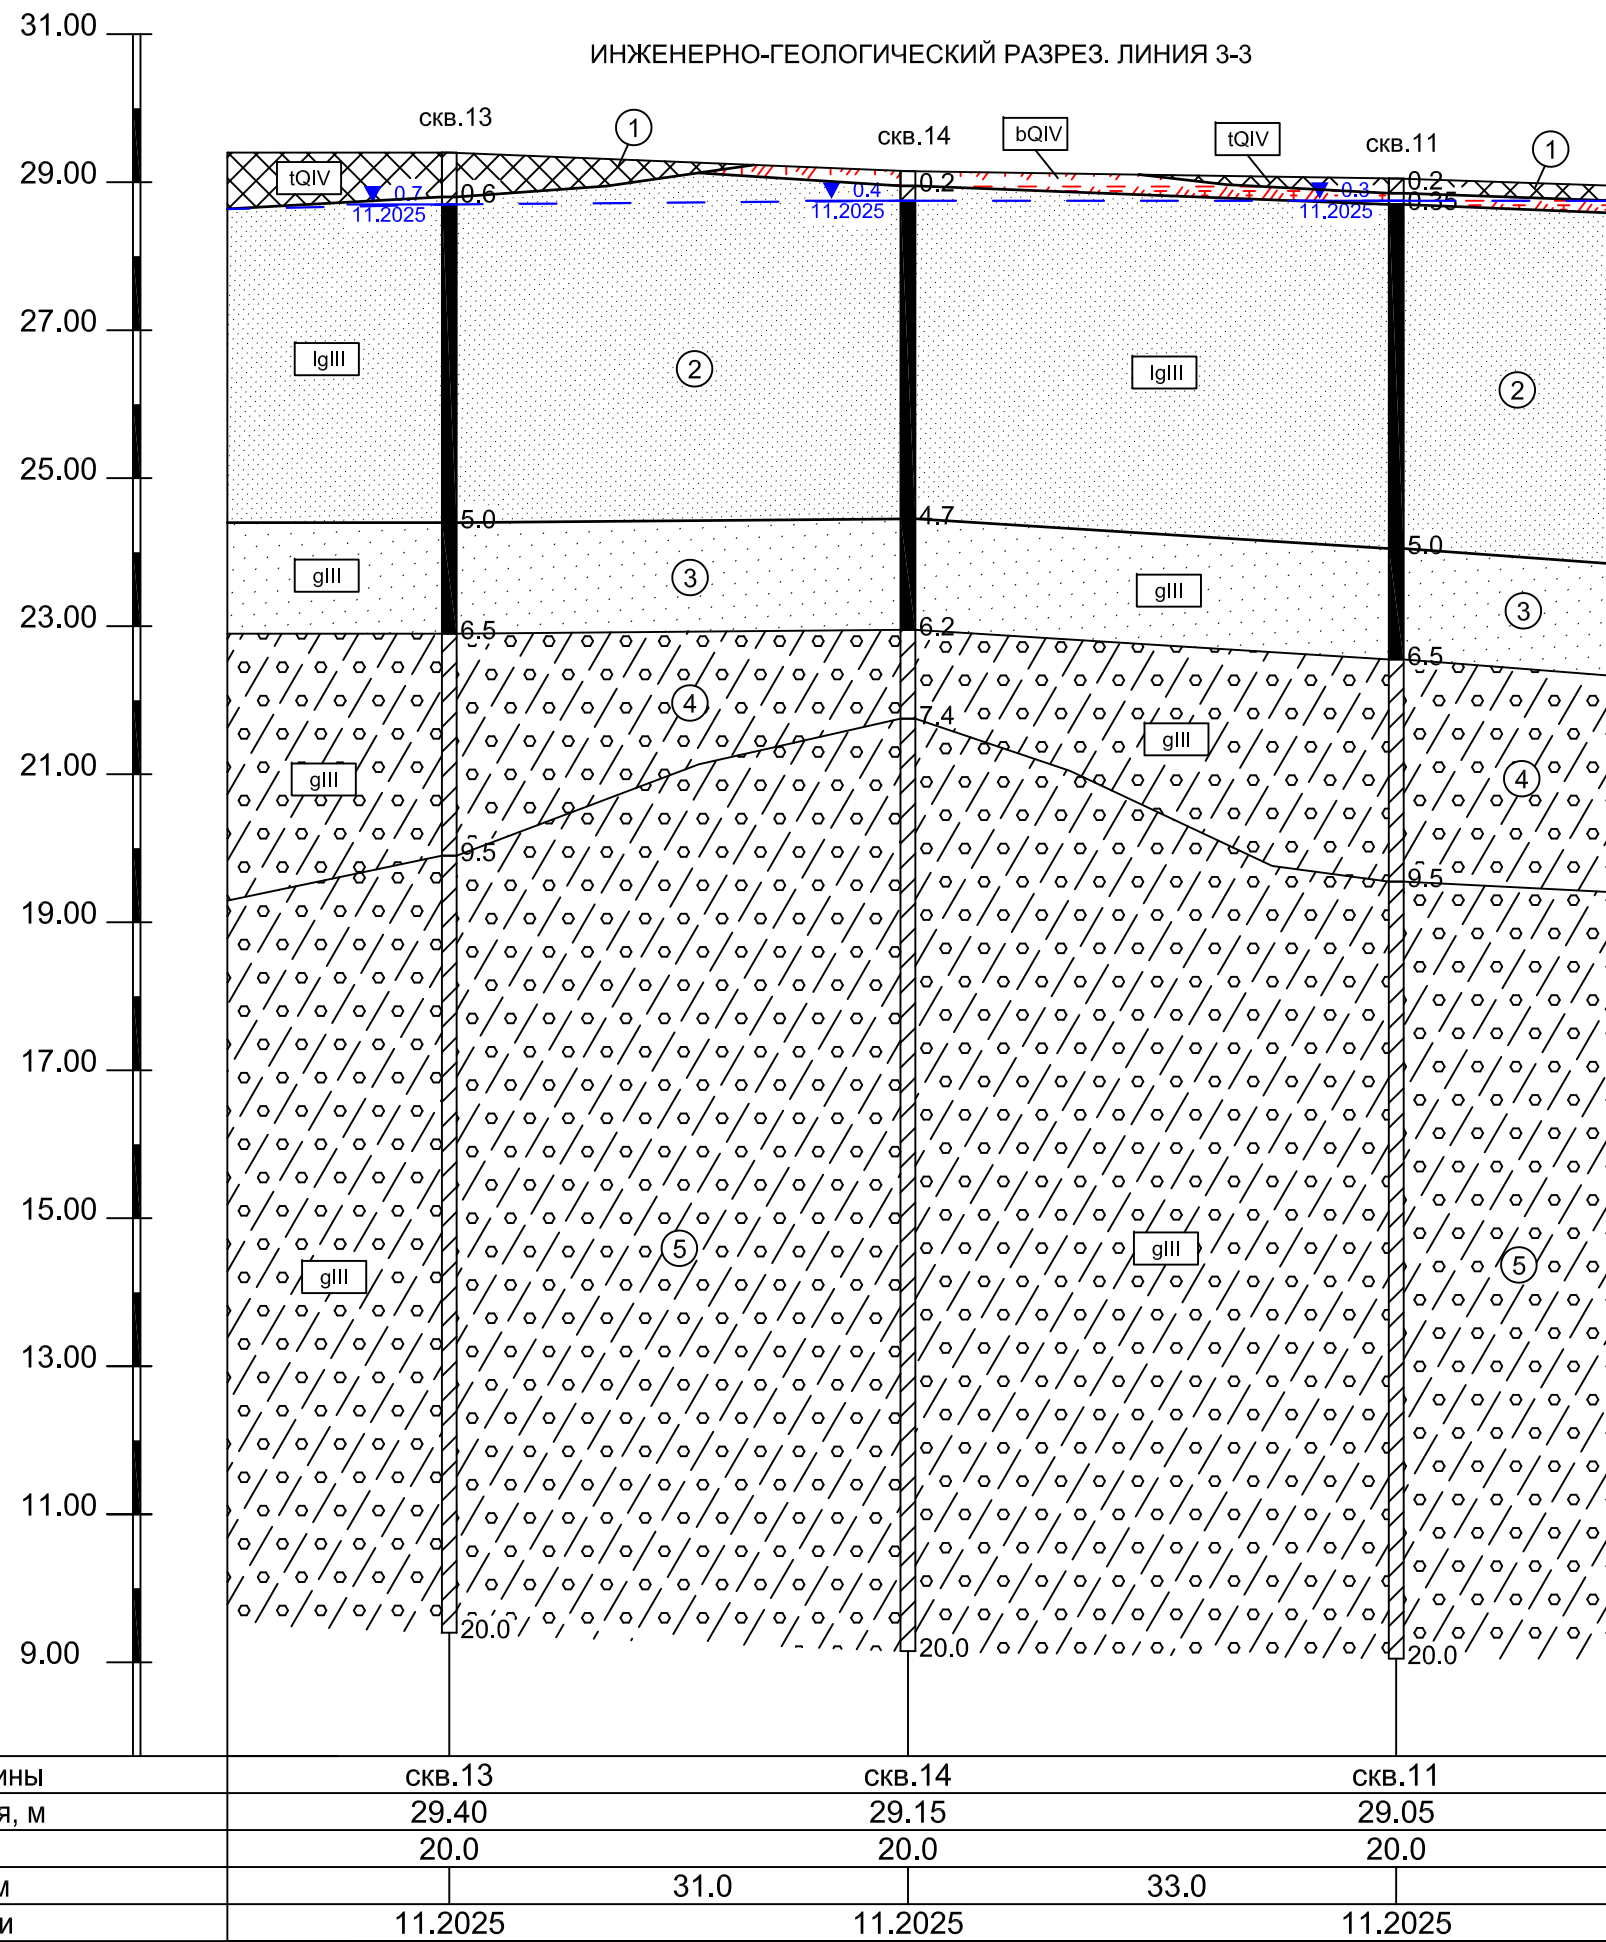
ИНЖЕНЕРНО-ГЕОЛОГИЧЕСКИЙ РАЗРЕЗ. ЛИНИЯ 3-3

31.00
29.00
27.00
25.00
23.00
21.00
19.00
17.00
15.00
13.00
11.00
9.00

скв.13
скв.14
скв.11

1
bQIV
tQIV
1

tQIV
0.7
11.2025
0.6
0.4
11.2025
0.2
0.3
11.2025
0.2
0.35

lgIII
2
lgIII
2

5.0
4.7
5.0

gIII
3
gIII
3

6.5
6.2
6.5

4
7.4
gIII
gIII
4

9.5
9.5

gIII
5
gIII
5

20.0
20.0
20.0

| ины | скв.13 | | скв.14 | | скв.11 |
|---|---|---|---|---|---|
| я, м | 29.40 | | 29.15 | | 29.05 |
| | 20.0 | | 20.0 | | 20.0 |
| м | | 31.0 | | 33.0 | |
| и | 11.2025 | | 11.2025 | | 11.2025 |